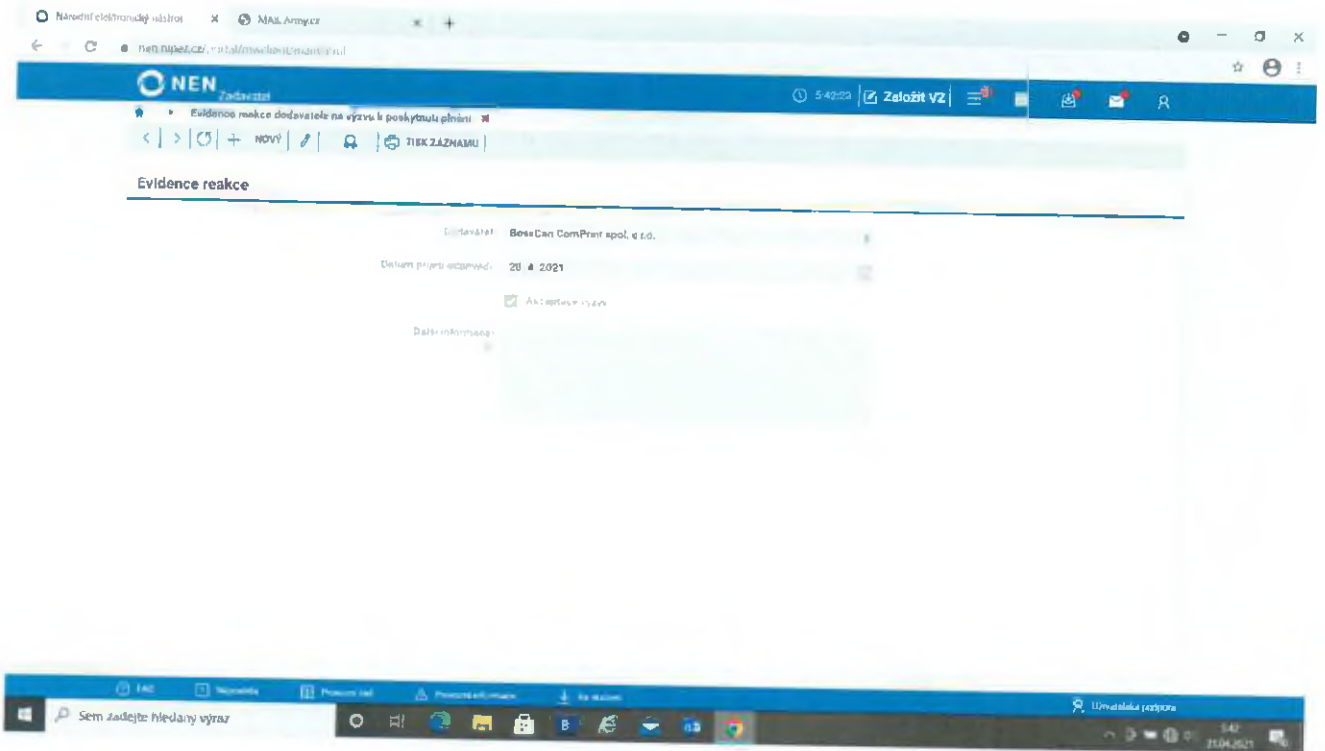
Národní elektronický nástroj × MAS Army.cz × +

nen.nipez.cz/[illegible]

NEN Zadavatel

5:42:23 Založit VZ

Evidence reakce dodavatele na výzvu k poskytnutí plnění

NOVÝ TISK ZÁZNAMU

Evidence reakce

Dodavatel: BossCan ComPrint spol. s r.o.

Datum přijetí odpovědi: 20. 4. 2021

Akceptace výzvy

Další informace:

FAQ Nápověda Provozní řád Provozní informace Ke stažení Uživatelská podpora

Sem zadejte hledaný výraz

5:42 21.04.2021